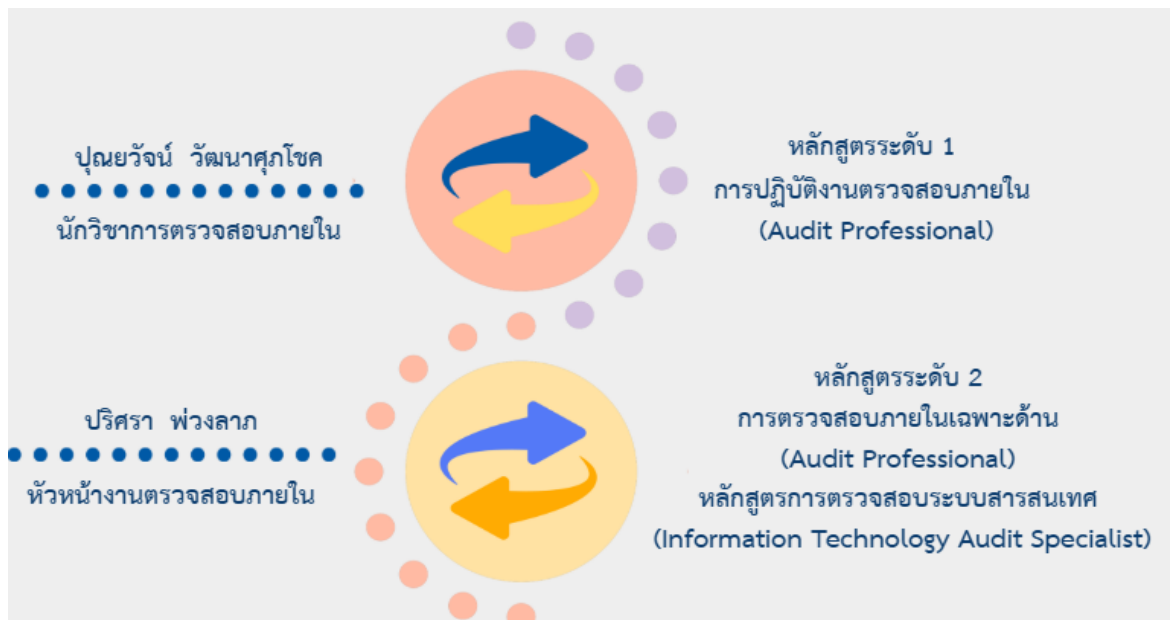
ปุณยวัจน์ วัฒนาศุภโชค

นักวิชาการตรวจสอบภายใน

หลักสูตรระดับ 1
การปฏิบัติงานตรวจสอบภายใน
(Audit Professional)

ปริศรา พ่วงลาภ

หัวหน้างานตรวจสอบภายใน

หลักสูตรระดับ 2
การตรวจสอบภายในเฉพาะด้าน
(Audit Professional)
หลักสูตรการตรวจสอบระบบสารสนเทศ
(Information Technology Audit Specialist)